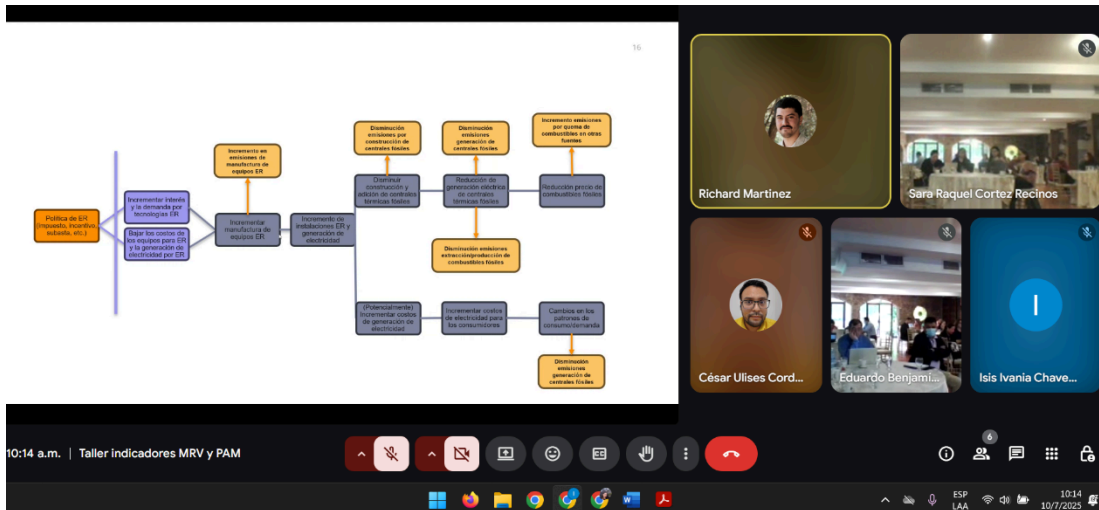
16

Política de ER (impuesto, incentivo, subasta, etc.)

Incrementar interés y la demanda por tecnologías ER

Bajar los costos de los equipos para ER y la generación de electricidad por ER

Incremento en emisiones de manufactura de equipos ER

Incrementar manufactura de equipos ER

Incremento de instalaciones ER y generación de electricidad

Disminución emisiones por construcción de centrales fósiles

Disminuir construcción y adición de centrales térmicas fósiles

Disminución emisiones generación de centrales fósiles

Reducción de generación eléctrica de centrales térmicas fósiles

Incremento emisiones por quema de combustibles en otras fuentes

Reducción precio de combustibles fósiles

Disminución emisiones extracción/producción de combustibles fósiles

(Potencialmente) Incrementar costos de generación de electricidad

Incrementar costos de electricidad para los consumidores

Cambios en los patrones de consumo/demanda

Disminución emisiones generación de centrales fósiles

Richard Martinez

Sara Raquel Cortez Recinos

César Ulises Cord...

Eduardo Benjami...

I

Isis Ivania Chave...

10:14 a.m. | Taller indicadores MRV y PAM

6

ESP LAA

10:14 10/7/2025